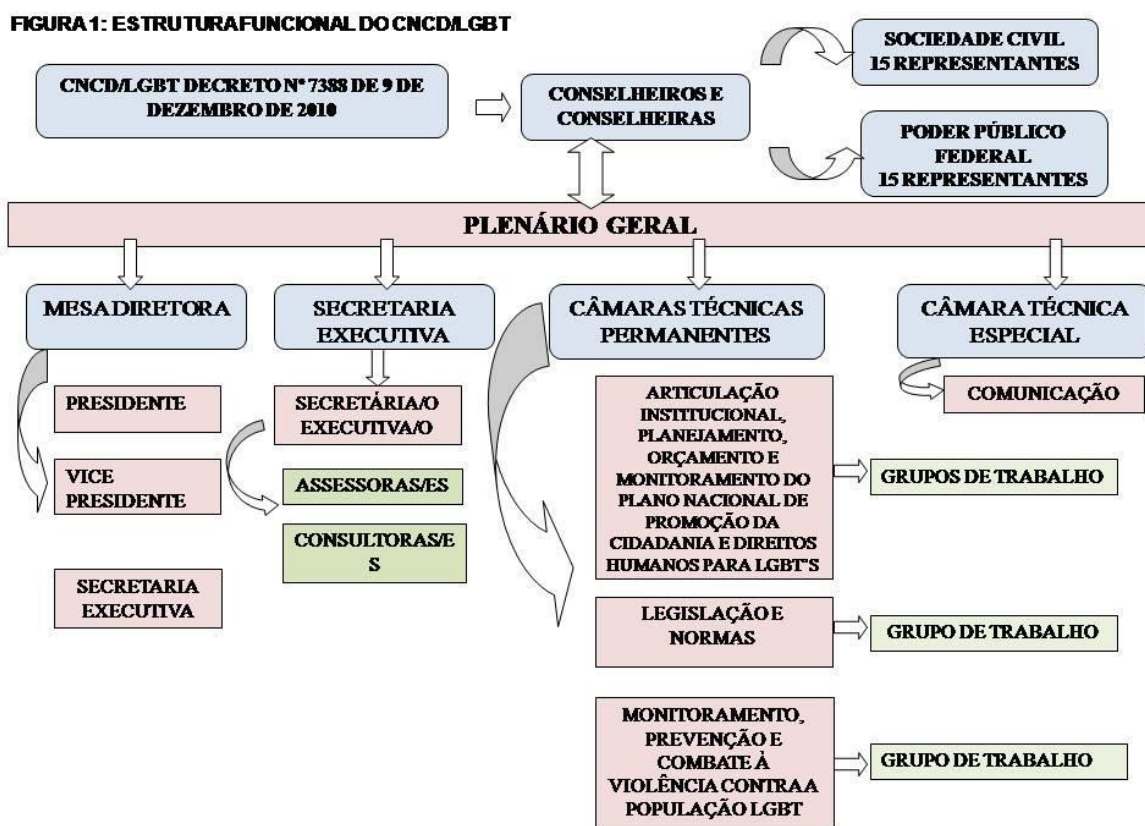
FIGURA 1: ESTRUTURAFUNCIONAL DO CNCD/LGBT

CNCD/LGBT DECRETO Nº 7388 DE 9 DE DEZEMBRO DE 2010

CONSELHEIROS E CONSELHEIRAS

SOCIEDADE CIVIL 15 REPRESENTANTES

PODER PÚBLICO FEDERAL 15 REPRESENTANTES

PLENÁRIO GERAL

MESA DIRETORA

SECRETARIA EXECUTIVA

CÂMARAS TÉCNICAS PERMANENTES

CÂMARA TÉCNICA ESPECIAL

PRESIDENTE

VICE PRESIDENTE

SECRETARIA EXECUTIVA

SECRETÁRIA/O EXECUTIVA/O

ASSESSORAS/ES

CONSULTORAS/ES

ARTICULAÇÃO INSTITUCIONAL, PLANEJAMENTO, ORÇAMENTO E MONITORAMENTO DO PLANO NACIONAL DE PROMOÇÃO DA CIDADANIA E DIREITOS HUMANOS PARA LGBT'S

GRUPOS DE TRABALHO

LEGISLAÇÃO E NORMAS

GRUPO DE TRABALHO

MONITORAMENTO, PREVENÇÃO E COMBATE À VIOLÊNCIA CONTRA A POPULAÇÃO LGBT

GRUPO DE TRABALHO

COMUNICAÇÃO